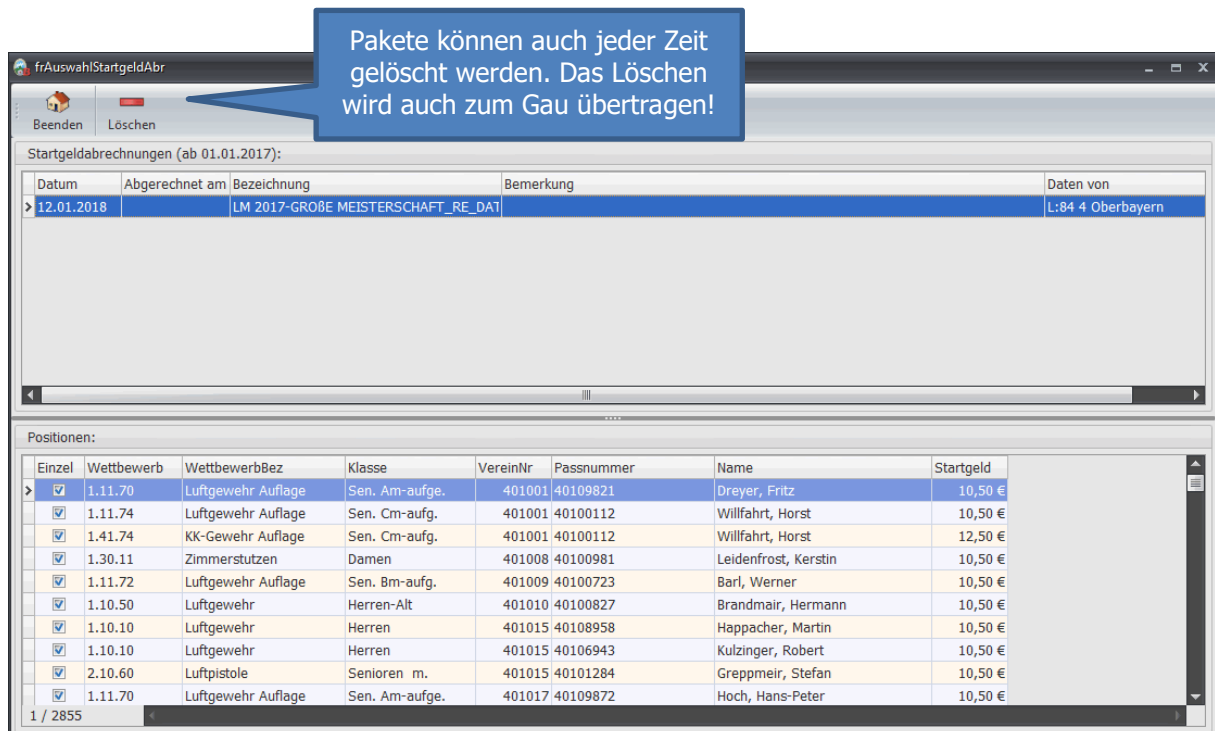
Pakete können auch jeder Zeit gelöscht werden. Das Löschen wird auch zum Gau übertragen!

frAuswahlStartgeldAbr

Beenden Löschen

Startgeldabrechnungen (ab 01.01.2017):

| Datum | Abgerechnet am | Bezeichnung | Bemerkung | Daten von |
|---|---|---|---|---|
| 12.01.2018 | | LM 2017-GROßE MEISTERSCHAFT_RE_DAT | | L:84 4 Oberbayern |

Positionen:

| Einzel | Wettbewerb | WettbewerbBez | Klasse | VereinNr | Passnummer | Name | Startgeld |
|---|---|---|---|---|---|---|---|
| ☑ | 1.11.70 | Luftgewehr Auflage | Sen. Am-aufge. | 401001 | 40109821 | Dreyer, Fritz | 10,50 € |
| ☑ | 1.11.74 | Luftgewehr Auflage | Sen. Cm-aufg. | 401001 | 40100112 | Willfahrt, Horst | 10,50 € |
| ☑ | 1.41.74 | KK-Gewehr Auflage | Sen. Cm-aufg. | 401001 | 40100112 | Willfahrt, Horst | 12,50 € |
| ☑ | 1.30.11 | Zimmerstutzen | Damen | 401008 | 40100981 | Leidenfrost, Kerstin | 10,50 € |
| ☑ | 1.11.72 | Luftgewehr Auflage | Sen. Bm-aufg. | 401009 | 40100723 | Barl, Werner | 10,50 € |
| ☑ | 1.10.50 | Luftgewehr | Herren-Alt | 401010 | 40100827 | Brandmair, Hermann | 10,50 € |
| ☑ | 1.10.10 | Luftgewehr | Herren | 401015 | 40108958 | Happacher, Martin | 10,50 € |
| ☑ | 1.10.10 | Luftgewehr | Herren | 401015 | 40106943 | Kulzinger, Robert | 10,50 € |
| ☑ | 2.10.60 | Luftpistole | Senioren m. | 401015 | 40101284 | Greppmeir, Stefan | 10,50 € |
| ☑ | 1.11.70 | Luftgewehr Auflage | Sen. Am-aufge. | 401017 | 40109872 | Hoch, Hans-Peter | 10,50 € |

1 / 2855